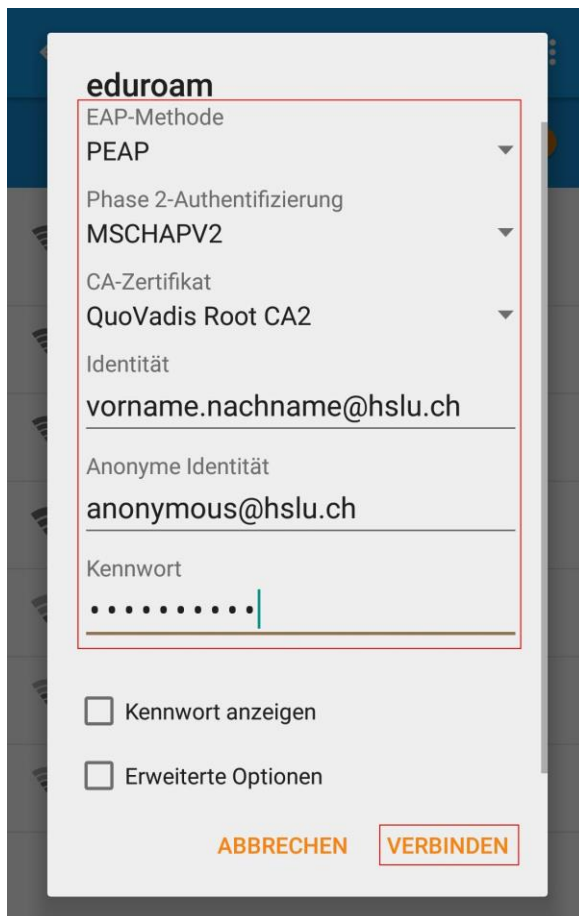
eduroam

EAP-Methode

PEAP

Phase 2-Authentifizierung

MSCHAPV2

CA-Zertifikat

QuoVadis Root CA2

Identität

vorname.nachname@hslu.ch

Anonyme Identität

anonymous@hslu.ch

Kennwort

••••••••••

Kennwort anzeigen

Erweiterte Optionen

ABBRECHEN

VERBINDEN